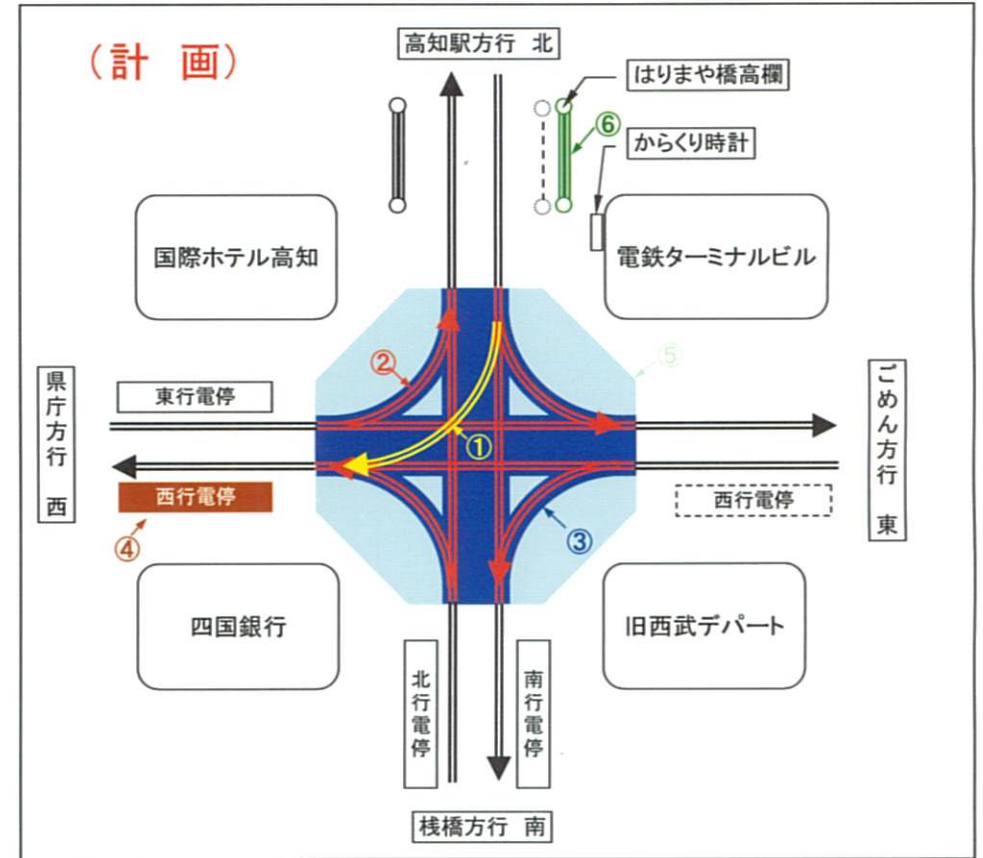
（計　画）

高知駅方行　北

はりまや橋高欄

⑥

からくり時計

国際ホテル高知

電鉄ターミナルビル

②

⑤

県庁方行　西

東行電停

ごめん方行　東

①

西行電停

西行電停

④

③

四国銀行

旧西武デパート

北行電停

南行電停

桟橋方行　南